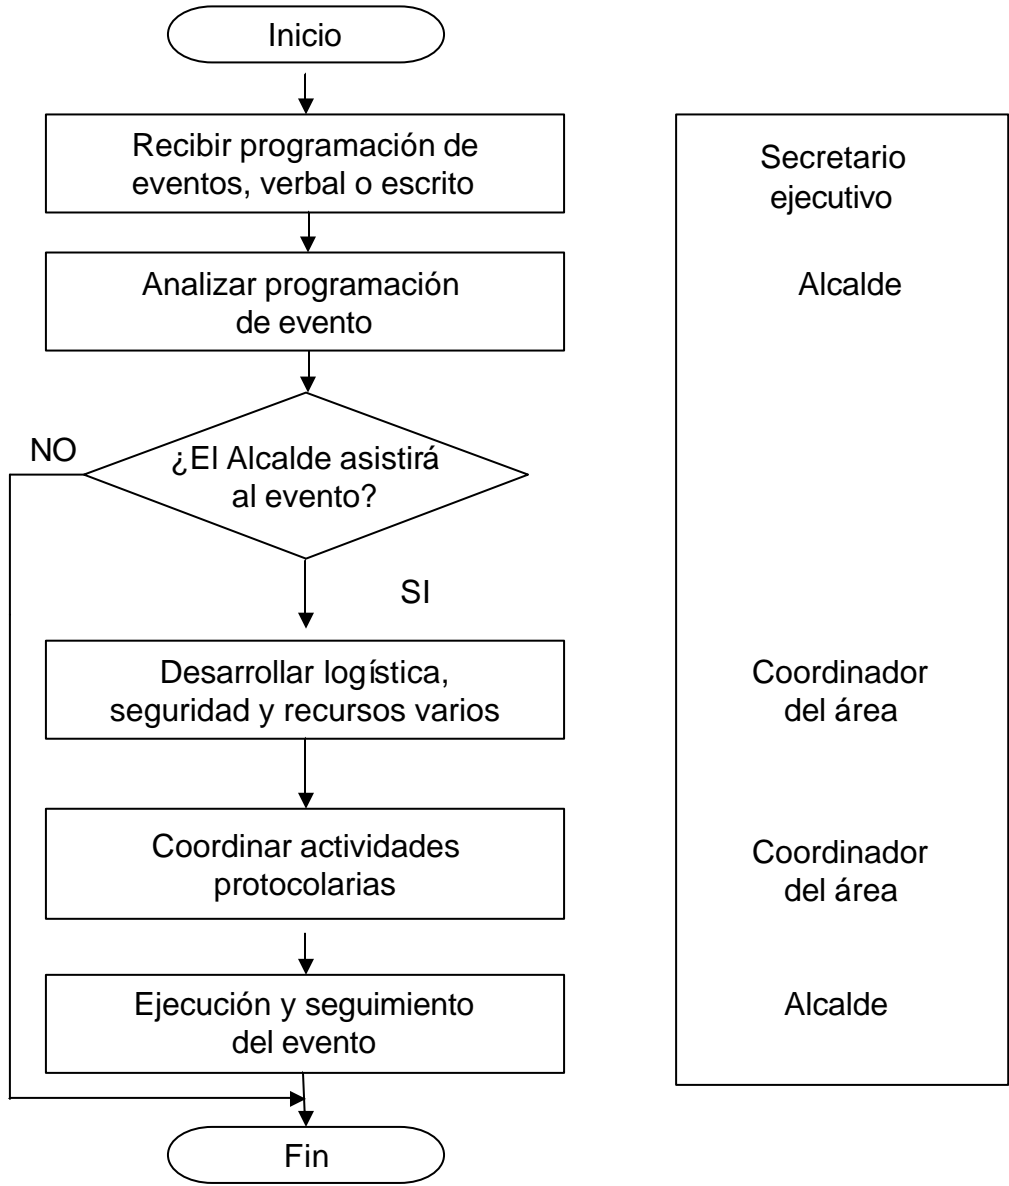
Inicio

Recibir programación de eventos, verbal o escrito

Secretario ejecutivo

Analizar programación de evento

Alcalde

NO

¿El Alcalde asistirá al evento?

SI

Desarrollar logística, seguridad y recursos varios

Coordinador del área

Coordinar actividades protocolarias

Coordinador del área

Ejecución y seguimiento del evento

Alcalde

Fin